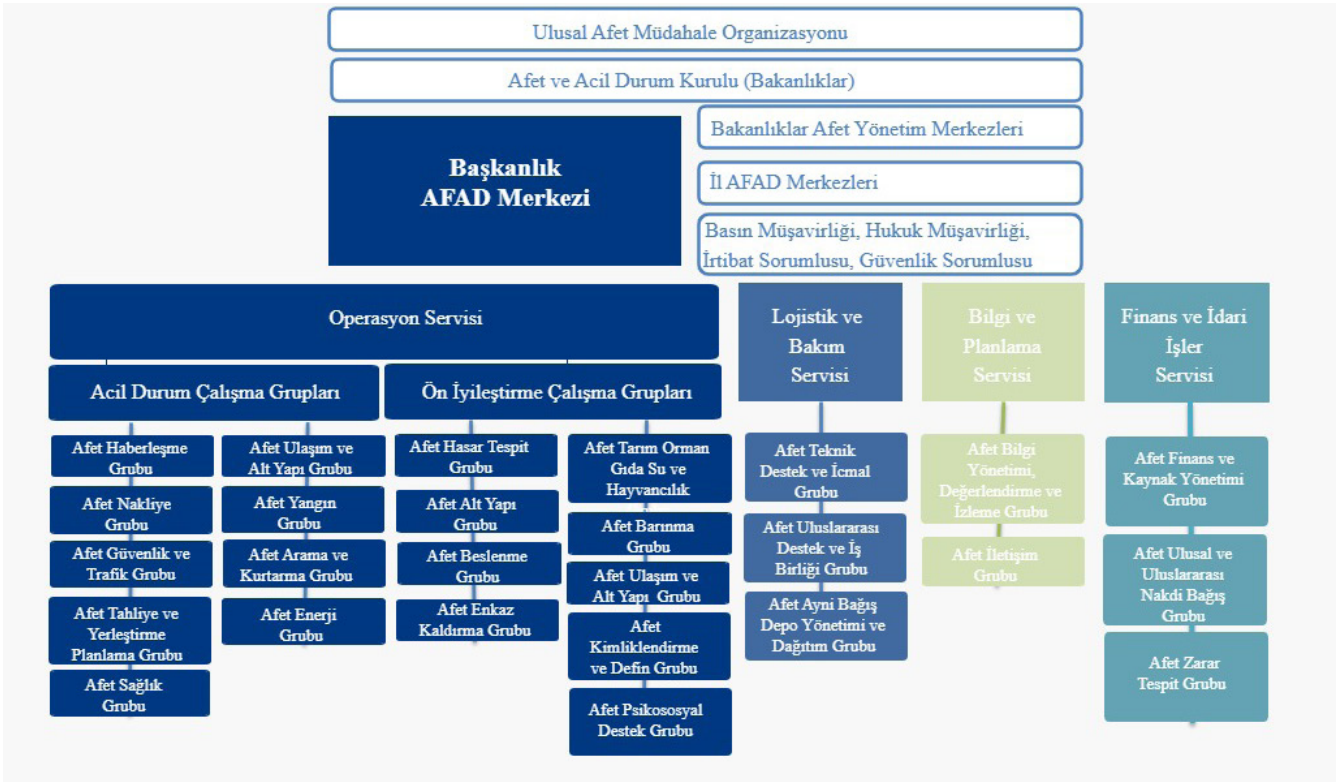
Ulusal Afet Müdahale Organizasyonu

Afet ve Acil Durum Kurulu (Bakanlıklar)

Başkanlık
AFAD Merkezi

Bakanlıklar Afet Yönetim Merkezleri

İl AFAD Merkezleri

Basın Müşavirliği, Hukuk Müşavirliği, İrtibat Sorumlusu, Güvenlik Sorumlusu

Operasyon Servisi

Acil Durum Çalışma Grupları

Afet Haberleşme Grubu

Afet Nakliye Grubu

Afet Güvenlik ve Trafik Grubu

Afet Tahliye ve Yerleştirme Planlama Grubu

Afet Sağlık Grubu

Afet Ulaşım ve Alt Yapı Grubu

Afet Yangın Grubu

Afet Arama ve Kurtarma Grubu

Afet Enerji Grubu

Ön İyileştirme Çalışma Grupları

Afet Hasar Tespit Grubu

Afet Alt Yapı Grubu

Afet Beslenme Grubu

Afet Enkaz Kaldırma Grubu

Afet Tarım Orman Gıda Su ve Hayvancılık

Afet Barınma Grubu

Afet Ulaşım ve Alt Yapı Grubu

Afet Kimliklendirme ve Defin Grubu

Afet Psikososyal Destek Grubu

Lojistik ve Bakım Servisi

Afet Teknik Destek ve İcmal Grubu

Afet Uluslararası Destek ve İş Birliği Grubu

Afet Ayni Bağış Depo Yönetimi ve Dağıtım Grubu

Bilgi ve Planlama Servisi

Afet Bilgi Yönetimi, Değerlendirme ve İzleme Grubu

Afet İletişim Grubu

Finans ve İdari İşler Servisi

Afet Finans ve Kaynak Yönetimi Grubu

Afet Ulusal ve Uluslararası Nakdi Bağış Grubu

Afet Zarar Tespit Grubu